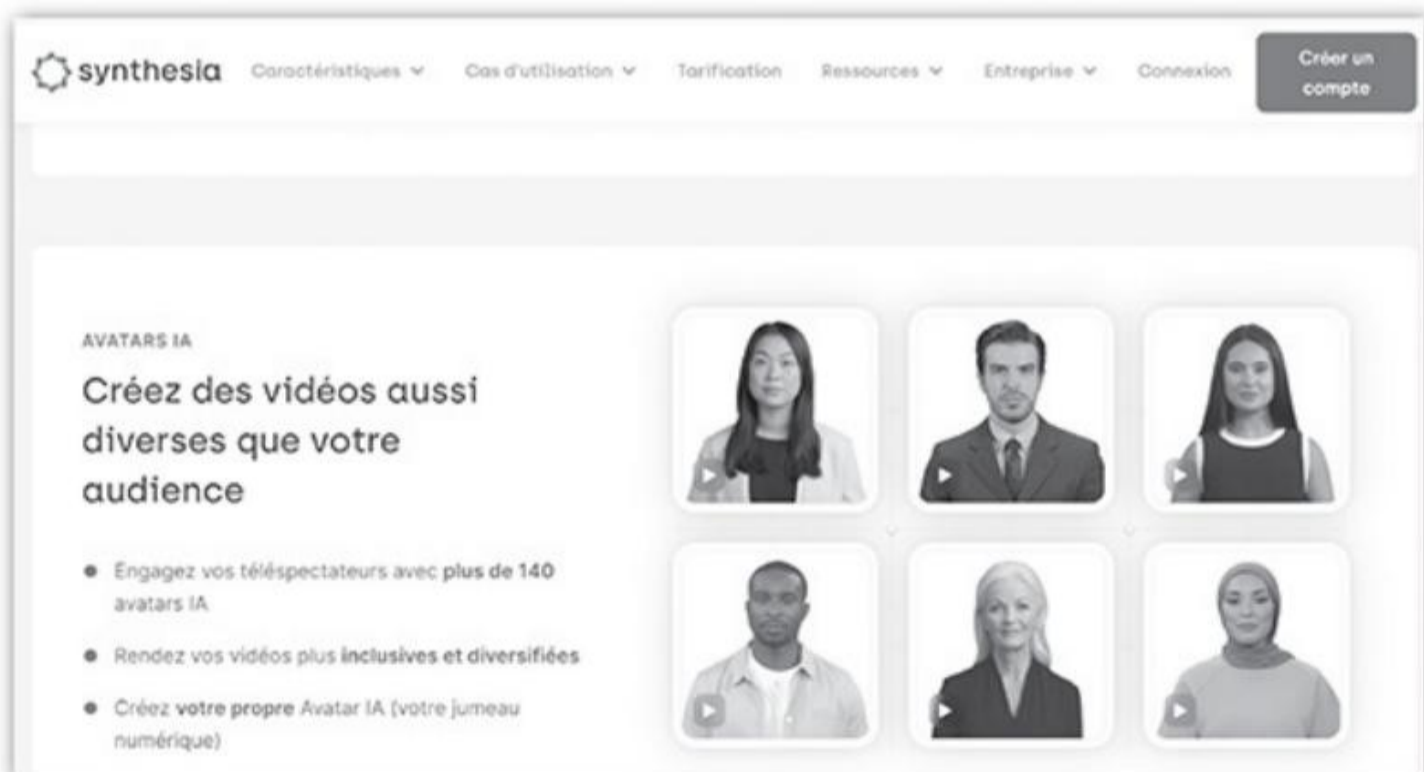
synthesia Caractéristiques ˅ Cas d'utilisation ˅ Tarification Ressources ˅ Entreprise ˅ Connexion Créer un compte

AVATARS IA

Créez des vidéos aussi diverses que votre audience

- Engagez vos téléspectateurs avec **plus de 140** avatars IA
- Rendez vos vidéos plus **inclusives et diversifiées**
- Créez **votre propre** Avatar IA (votre jumeau numérique)